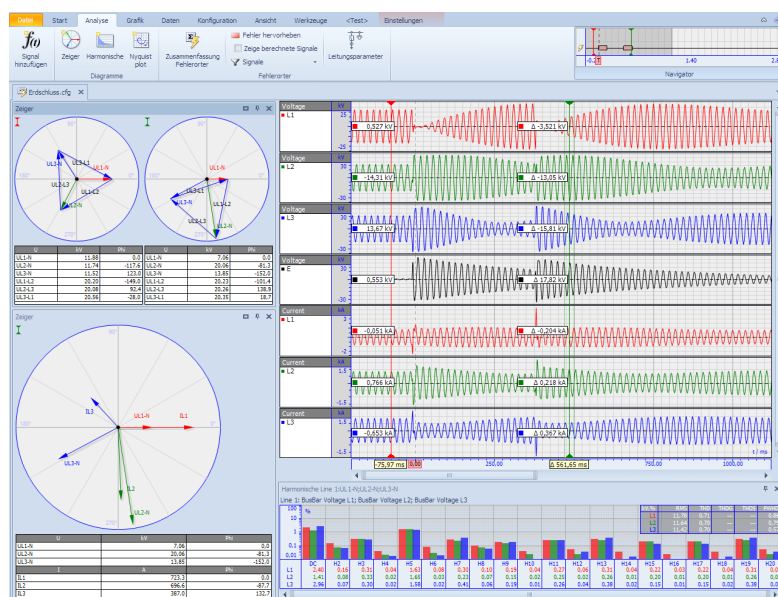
Datei Start Analyse Grafik Daten Konfiguration Ansicht Werkzeuge <Test> Einstellungen

Signal hinzufügen Zeiger Harmonische Nyquist plot Diagramme Zusammenfassung Fehlerorter Fehler hervorheben Zeige berechnete Signale Signale Fehlerorter Leitungsparameter

-0.2 1.40 2.8 Navigator

Erdschluss.cfg

Zeiger

UL1-N UL3-L1 UL3-N UL2-L3 UL1-L2 UL2-N

UL1-N UL3-L1 UL3-N UL1-L2 UL2-L3 UL2-N

| U | kV | Ph |
|---|---|---|
| UL1-N | 11.88 | 0.0 |
| UL2-N | 11.74 | -117.6 |
| UL3-N | 11.52 | 123.0 |
| UL1-L2 | 20.20 | -149.0 |
| UL2-L3 | 20.08 | 92.4 |
| UL3-L1 | 20.56 | -28.0 |

| U | kV | Ph |
|---|---|---|
| UL1-N | 7.06 | 0.0 |
| UL2-N | 20.06 | -81.3 |
| UL3-N | 13.85 | -152.0 |
| UL1-L2 | 20.23 | -101.4 |
| UL2-L3 | 20.26 | 138.9 |
| UL3-L1 | 20.35 | 18.7 |

Zeiger

IL3 UL1-N IL1 UL3-N IL2 UL2-N

| U | kV | Ph |
|---|---|---|
| UL1-N | 7.06 | 0.0 |
| UL2-N | 20.06 | -81.3 |
| UL3-N | 13.85 | -152.0 |

| I | A | Ph |
|---|---|---|
| IL1 | 723.3 | 0.0 |
| IL2 | 696.6 | -87.7 |
| IL3 | 387.0 | 132.7 |

Voltage kV L1 25 -25 0,527 kV Δ -3,521 kV
Voltage kV L2 30 -30 -14,31 kV Δ -13,05 kV
Voltage kV L3 30 -30 13,67 kV Δ -15,81 kV
Voltage kV E 30 -30 0,553 kV Δ 17,82 kV
Current kA L1 2 -2 -0,051 kA Δ -0,204 kA
Current kA L2 1.5 -1.5 0,766 kA Δ 0,218 kA
Current kA L3 1.5 -1.5 -0,653 kA Δ 0,367 kA

-75,97 ms 0,00 250,00 Δ 561,65 ms 750,00 1000,00 t / ms

Harmonische Line 1:UL1,UL2,UL3-N
Line 1: BusBar Voltage L1; BusBar Voltage L2; BusBar Voltage L3

100 10 1 0,1 0,01 %

| | DC | H2 | H3 | H4 | H5 | H6 | H7 | H8 | H9 | H10 | H11 | H12 | H13 | H14 | H15 | H16 | H17 | H18 | H19 | H20 |
|---|---|---|---|---|---|---|---|---|---|---|---|---|---|---|---|---|---|---|---|---|
| L1 | 2.40 | 0.15 | 0.31 | 0.02 | 1.63 | 0.08 | 0.30 | 0.10 | 0.19 | 0.04 | 0.27 | 0.06 | 0.31 | 0.04 | 0.22 | 0.03 | 0.22 | 0.04 | 0.31 | 0.0 |
| L2 | 1.41 | 0.08 | 0.33 | 0.02 | 1.35 | 0.03 | 0.23 | 0.07 | 0.15 | 0.02 | 0.25 | 0.02 | 0.26 | 0.01 | 0.20 | 0.01 | 0.20 | 0.01 | 0.26 | 0.0 |
| L3 | 2.96 | 0.07 | 0.30 | 0.02 | 1.58 | 0.02 | 0.41 | 0.06 | 0.19 | 0.01 | 0.26 | 0.04 | 0.38 | 0.02 | 0.15 | 0.01 | 0.15 | 0.02 | 0.39 | 0.0 |

| | RMS | THD |
|---|---|---|
| L1 | 13.70 | 0.7 |
| L2 | 11.64 | 0.79 |
| L3 | 11.42 | 0.72 |